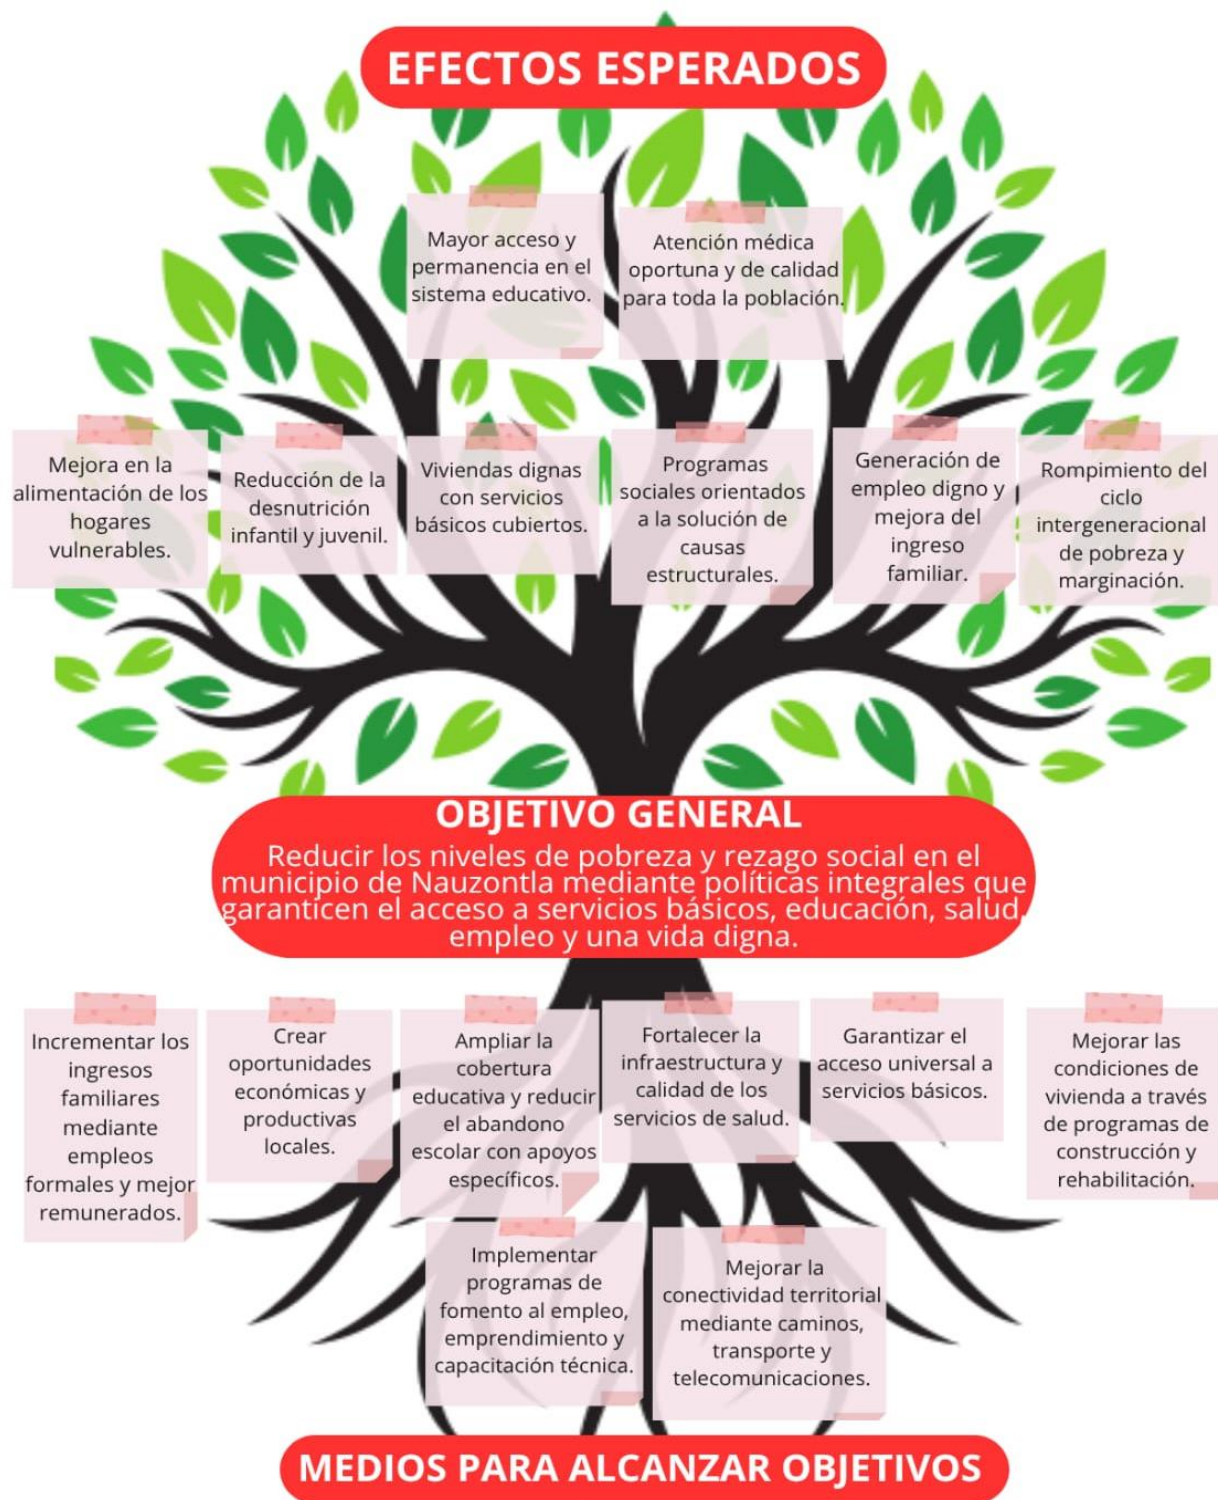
EFECTOS ESPERADOS

Mayor acceso y permanencia en el sistema educativo.

Atención médica oportuna y de calidad para toda la población.

Mejora en la alimentación de los hogares vulnerables.

Reducción de la desnutrición infantil y juvenil.

Viviendas dignas con servicios básicos cubiertos.

Programas sociales orientados a la solución de causas estructurales.

Generación de empleo digno y mejora del ingreso familiar.

Rompimiento del ciclo intergeneracional de pobreza y marginación.

OBJETIVO GENERAL

Reducir los niveles de pobreza y rezago social en el municipio de Nauzontla mediante políticas integrales que garanticen el acceso a servicios básicos, educación, salud, empleo y una vida digna.

Incrementar los ingresos familiares mediante empleos formales y mejor remunerados.

Crear oportunidades económicas y productivas locales.

Ampliar la cobertura educativa y reducir el abandono escolar con apoyos específicos.

Fortalecer la infraestructura y calidad de los servicios de salud.

Garantizar el acceso universal a servicios básicos.

Mejorar las condiciones de vivienda a través de programas de construcción y rehabilitación.

Implementar programas de fomento al empleo, emprendimiento y capacitación técnica.

Mejorar la conectividad territorial mediante caminos, transporte y telecomunicaciones.

MEDIOS PARA ALCANZAR OBJETIVOS